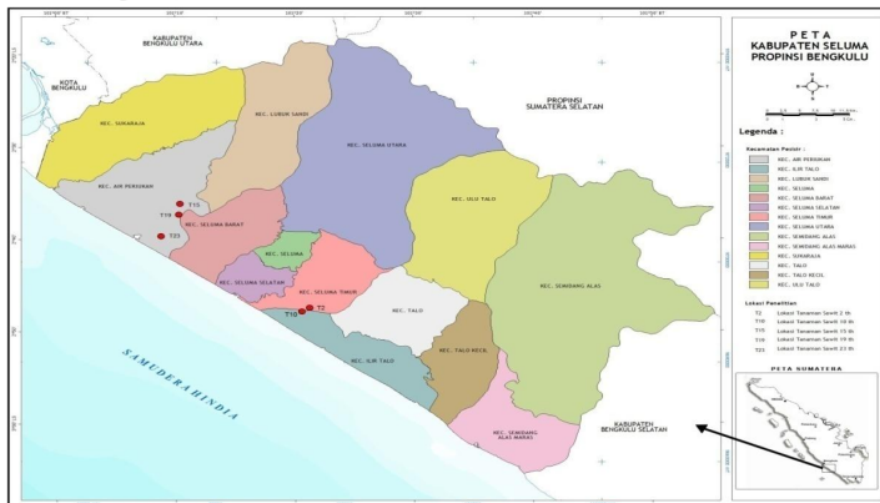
PETA
KABUPATEN SELUMA
PROPINSI BENGKULU

Legenda :

Kecamatan Pesisir :
KEC. AIR PERIUKAN
KEC. ILIR TALO
KEC. LUBUK SANDI
KEC. SELUMA
KEC. SELUMA BARAT
KEC. SELUMA SELATAN
KEC. SELUMA TIMUR
KEC. SELUMA UTARA
KEC. SEMIDANG ALAS
KEC. SEMIDANG ALAS MARAS
KEC. SUKARAJA
KEC. TALO
KEC. TALO KECIL
KEC. ULU TALO

Lokasi Penelitian
T2 Lokasi Tanaman Sawit 2 th
T10 Lokasi Tanaman Sawit 10 th
T15 Lokasi Tanaman Sawit 15 th
T19 Lokasi Tanaman Sawit 19 th
T23 Lokasi Tanaman Sawit 23 th

PETA SUMATERA

KABUPATEN BENGKULU UTARA
KOTA BENGKULU
PROPINSI SUMATERA SELATAN
REC. SUKARAJA
REC. LUBUK SANDI
REC. SELUMA UTARA
REC. AIR PERIUKAN
REC. ULU TALO
T15
T19
T23
REC. SELUMA BARAT
REC. SELUMA
REC. SELUMA SELATAN
REC. SELUMA TIMUR
T10
T2
REC. TALO
REC. SEMIDANG ALAS
REC. ILIR TALO
REC. TALO KECIL
SAMUDERA HINDIA
REC. SEMIDANG ALAS MARAS
KABUPATEN BENGKULU SELATAN